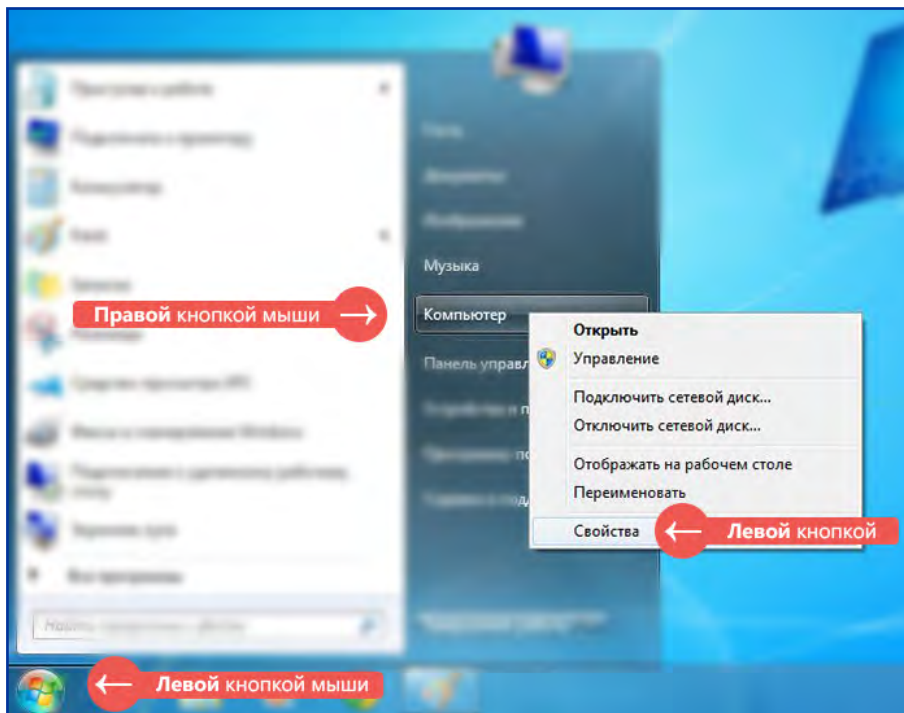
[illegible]
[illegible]
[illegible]
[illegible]
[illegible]
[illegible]
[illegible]
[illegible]
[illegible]
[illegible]
Все программы
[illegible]

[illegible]
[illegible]
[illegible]
Музыка
Компьютер
Панель управл
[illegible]
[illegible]
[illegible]

Правой кнопкой мыши

Открыть
Управление
Подключить сетевой диск...
Отключить сетевой диск...
Отображать на рабочем столе
Переименовать
Свойства

Левой кнопкой

Левой кнопкой мыши